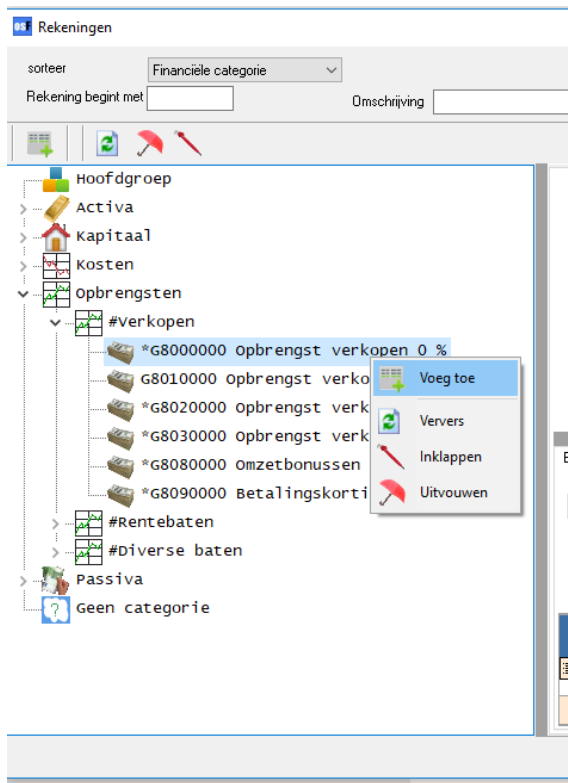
Rekeningen

sorteer Financiële categorie
Rekening begint met
Omschrijving

Hoofdgroep
Activa
Kapitaal
Kosten
Opbrengsten
#Verkopen
*G8000000 Opbrengst verkopen 0 %
G8010000 Opbrengst verko
*G8020000 Opbrengst verk
*G8030000 Opbrengst verk
*G8080000 Omzetbonussen
*G8090000 Betalingskorti
#Rentebaten
#Diverse baten
Passiva
Geen categorie

Voeg toe
Ververs
Inklappen
Uitvouwen